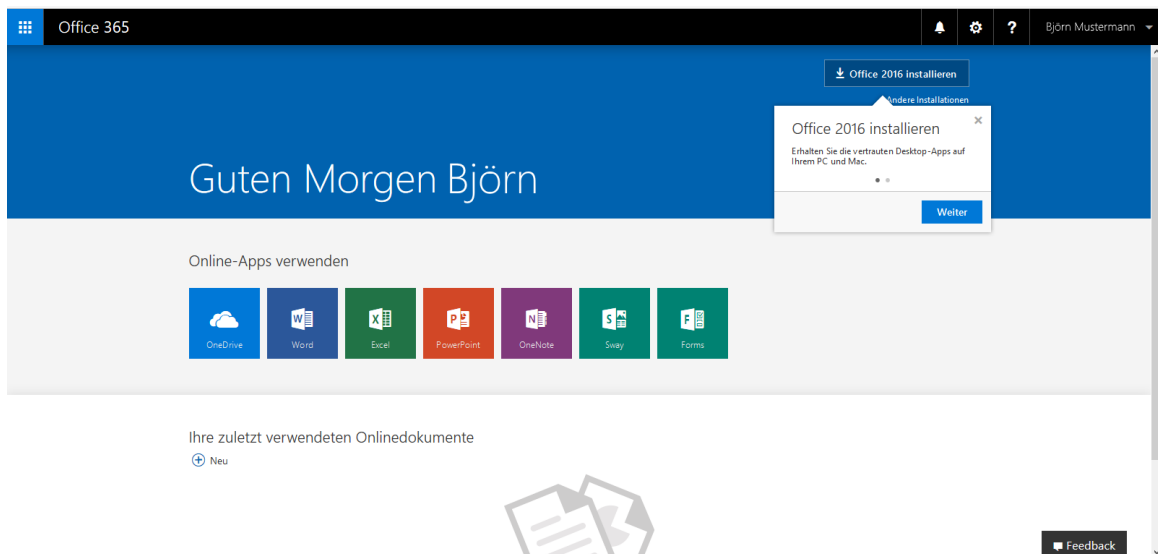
Office 365

? Björn Mustermann

Office 2016 installieren

Andere Installationen

Office 2016 installieren

Erhalten Sie die vertrauten Desktop-Apps auf Ihrem PC und Mac.

Weiter

Guten Morgen Björn

Online-Apps verwenden

OneDrive
Word
Excel
PowerPoint
OneNote
Sway
Forms

Ihre zuletzt verwendeten Onlinedokumente

Neu

Feedback